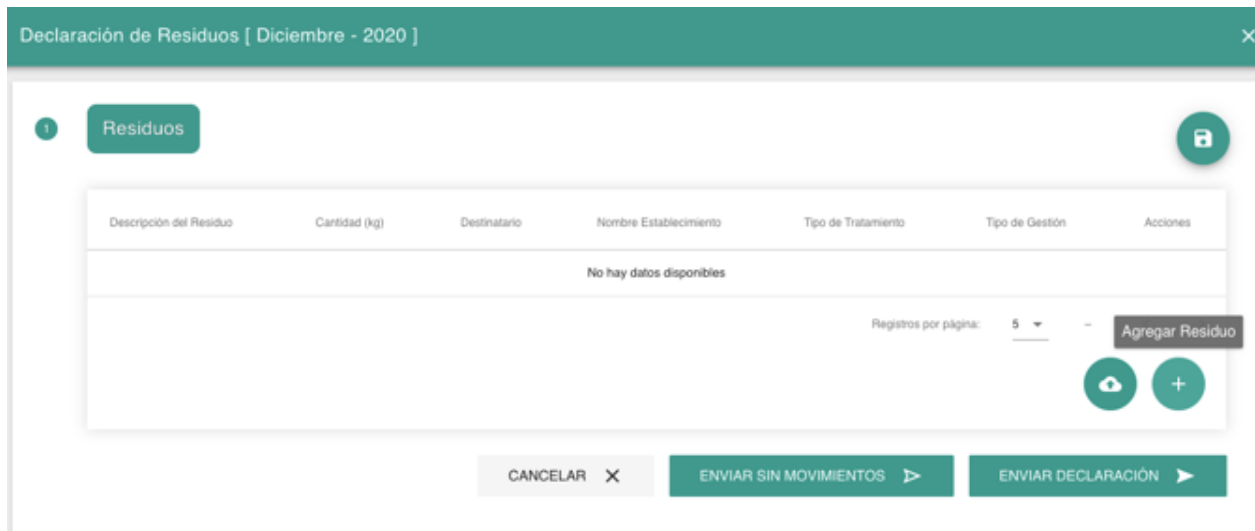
Declaración de Residuos [ Diciembre - 2020 ]

×

1

Residuos

| Descripción del Residuo | Cantidad (kg) | Destinatario | Nombre Establecimiento | Tipo de Tratamiento | Tipo de Gestión | Acciones |
|---|---|---|---|---|---|---|
| No hay datos disponibles | | | | | | |

Registros por página: 5 –

Agregar Residuo

+

CANCELAR ×

ENVIAR SIN MOVIMIENTOS

ENVIAR DECLARACIÓN